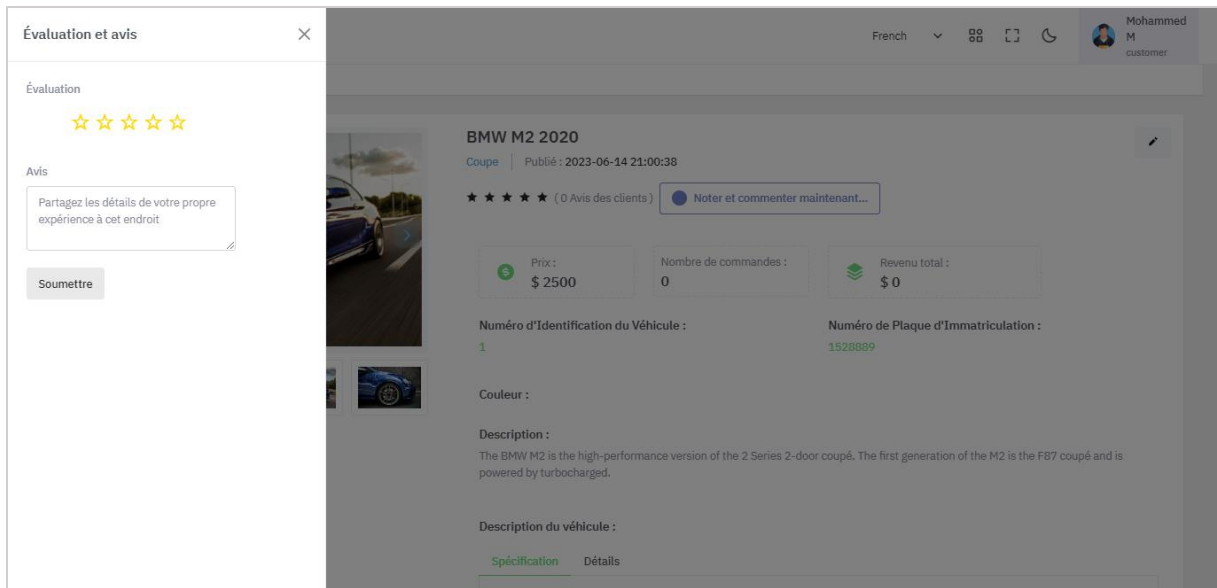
Évaluation et avis

×

Évaluation

☆☆☆☆☆

Avis

Partagez les détails de votre propre expérience à cet endroit

Soumettre

French

Mohammed M
customer

BMW M2 2020

Coupe | Publié : 2023-06-14 21:00:38

★★★★★ ( 0 Avis des clients ) Noter et commenter maintenant...

Prix :
$ 2500

Nombre de commandes :
0

Revenu total :
$ 0

Numéro d'Identification du Véhicule :
1

Numéro de Plaque d'Immatriculation :
1528889

Couleur :

Description :
The BMW M2 is the high-performance version of the 2 Series 2-door coupé. The first generation of the M2 is the F87 coupé and is powered by turbocharged.

Description du véhicule :

Spécification Détails